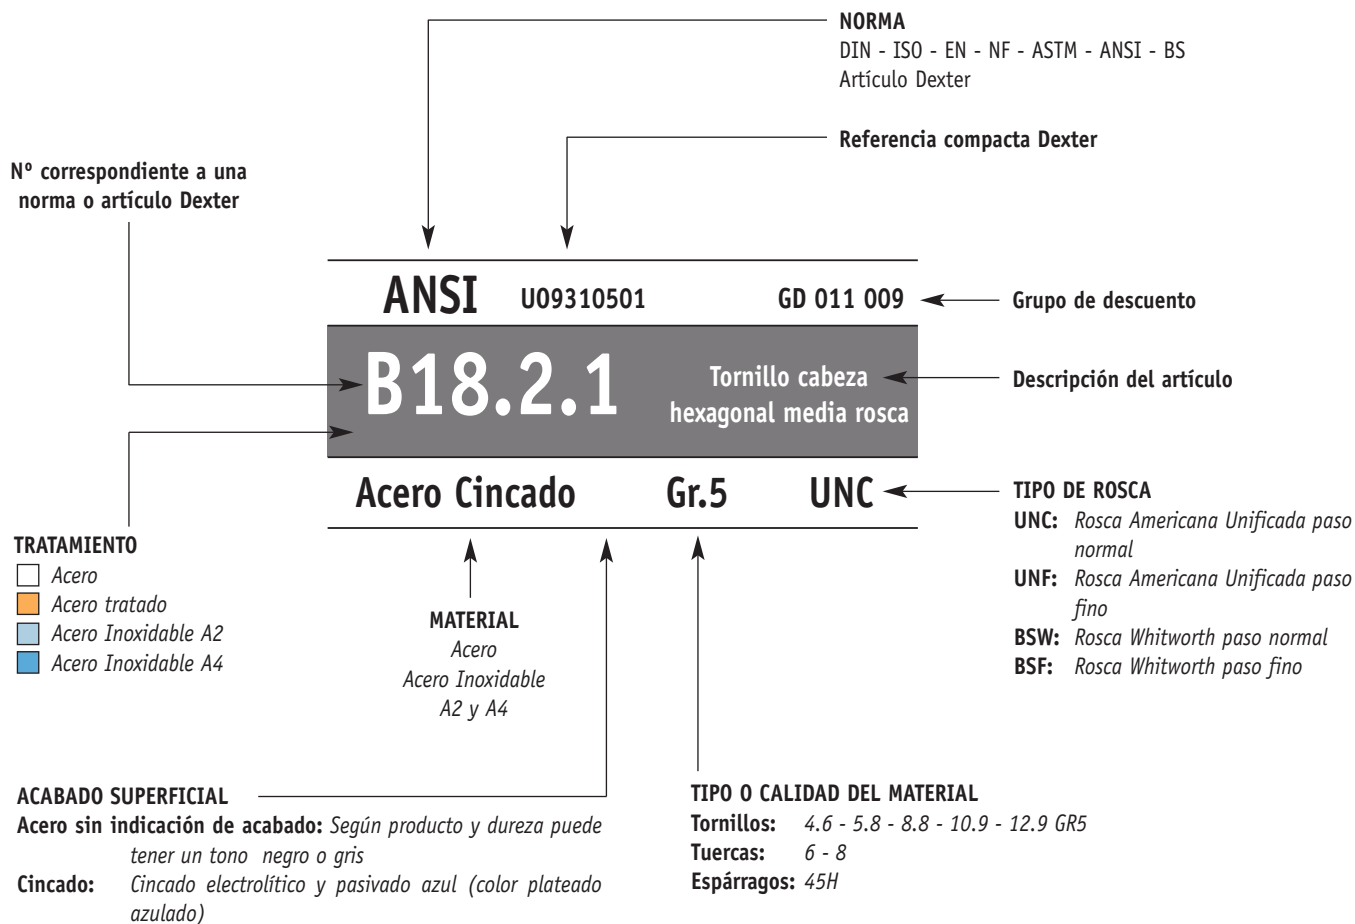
NORMA
DIN - ISO - EN - NF - ASTM - ANSI - BS
Artículo Dexter

Referencia compacta Dexter

Nº correspondiente a una norma o artículo Dexter

ANSI U09310501 GD 011 009

Grupo de descuento

B18.2.1

Tornillo cabeza hexagonal media rosca

Descripción del artículo

Acero Cincado Gr.5 UNC

TIPO DE ROSCA
UNC: Rosca Americana Unificada paso normal
UNF: Rosca Americana Unificada paso fino
BSW: Rosca Whitworth paso normal
BSF: Rosca Whitworth paso fino

TRATAMIENTO
Acero
Acero tratado
Acero Inoxidable A2
Acero Inoxidable A4

MATERIAL
Acero
Acero Inoxidable
A2 y A4

ACABADO SUPERFICIAL
Acero sin indicación de acabado: Según producto y dureza puede tener un tono negro o gris
Cincado: Cincado electrolítico y pasivado azul (color plateado azulado)

TIPO O CALIDAD DEL MATERIAL
Tornillos: 4.6 - 5.8 - 8.8 - 10.9 - 12.9 GR5
Tuercas: 6 - 8
Espárragos: 45H